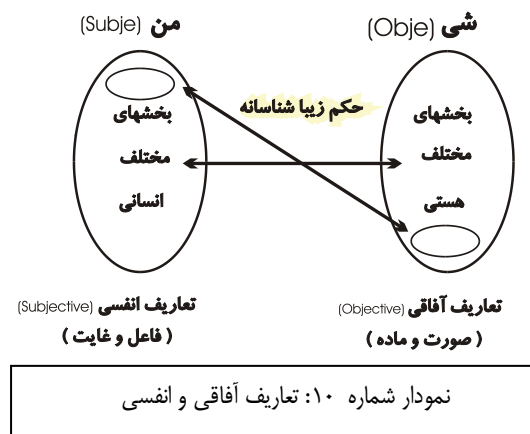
من (Subje)

شی (Obje)

حکم زیبا شناسانه

بخشهای
مختلف
انسانی

بخشهای
مختلف
هستی

تعاریف انفسی (Subjective)
( فاعل و غایت )

تعاریف آفاقی (Objective)
( صورت و ماده )

نمودار شماره ۱۰: تعاریف آفاقی و انفسی